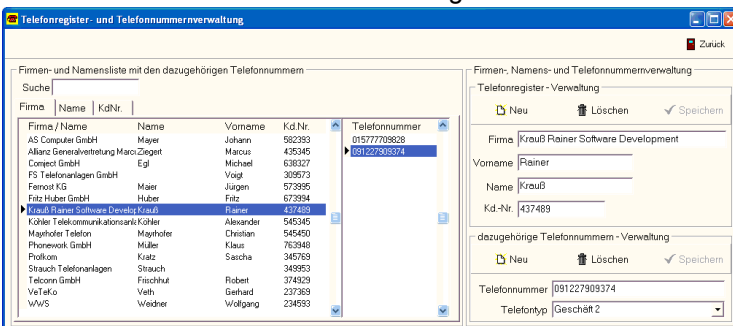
Telefonregister- und Telefonnummernverwaltung

Zurück

Firmen- und Namensliste mit den dazugehörigen Telefonnummern

Suche

Firma | Name | KdNr.

| Firma / Name | Name | Vorname | Kd.Nr. |
|---|---|---|---|
| AS Computer GmbH | Mayer | Johann | 582393 |
| Allianz Generalvertretung Marc | Ziegert | Marcus | 435345 |
| Comject GmbH | Egl | Michael | 638327 |
| FS Telefonanlagen GmbH | | Voigt | 309573 |
| Fernost KG | Maier | Jürgen | 573995 |
| Fritz Huber GmbH | Huber | Fritz | 673994 |
| Krauß Rainer Software Develop | Krauß | Rainer | 437489 |
| Köhler Telekommunikationsanl | Köhler | Alexander | 545345 |
| Mayrhofer Telefon | Mayrhofer | Christian | 545450 |
| Phonework GmbH | Müller | Klaus | 763948 |
| Prolkom | Kratz | Sascha | 345769 |
| Strauch Telefonanlagen | Strauch | | 349953 |
| Telconn GmbH | Frischhut | Robert | 374929 |
| VeTeKo | Veth | Gerhard | 237369 |
| WWS | Weidner | Wolfgang | 234593 |

| Telefonnummer |
|---|
| 015777709828 |
| 091227909374 |

Firmen-, Namens- und Telefonnummernverwaltung

Telefonregister - Verwaltung

Neu   Löschen   Speichern

Firma Krauß Rainer Software Development

Vorname Rainer

Name Krauß

Kd.-Nr. 437489

dazugehörige Telefonnummern - Verwaltung

Neu   Löschen   Speichern

Telefonnummer 091227909374

Telefontyp Geschäft 2